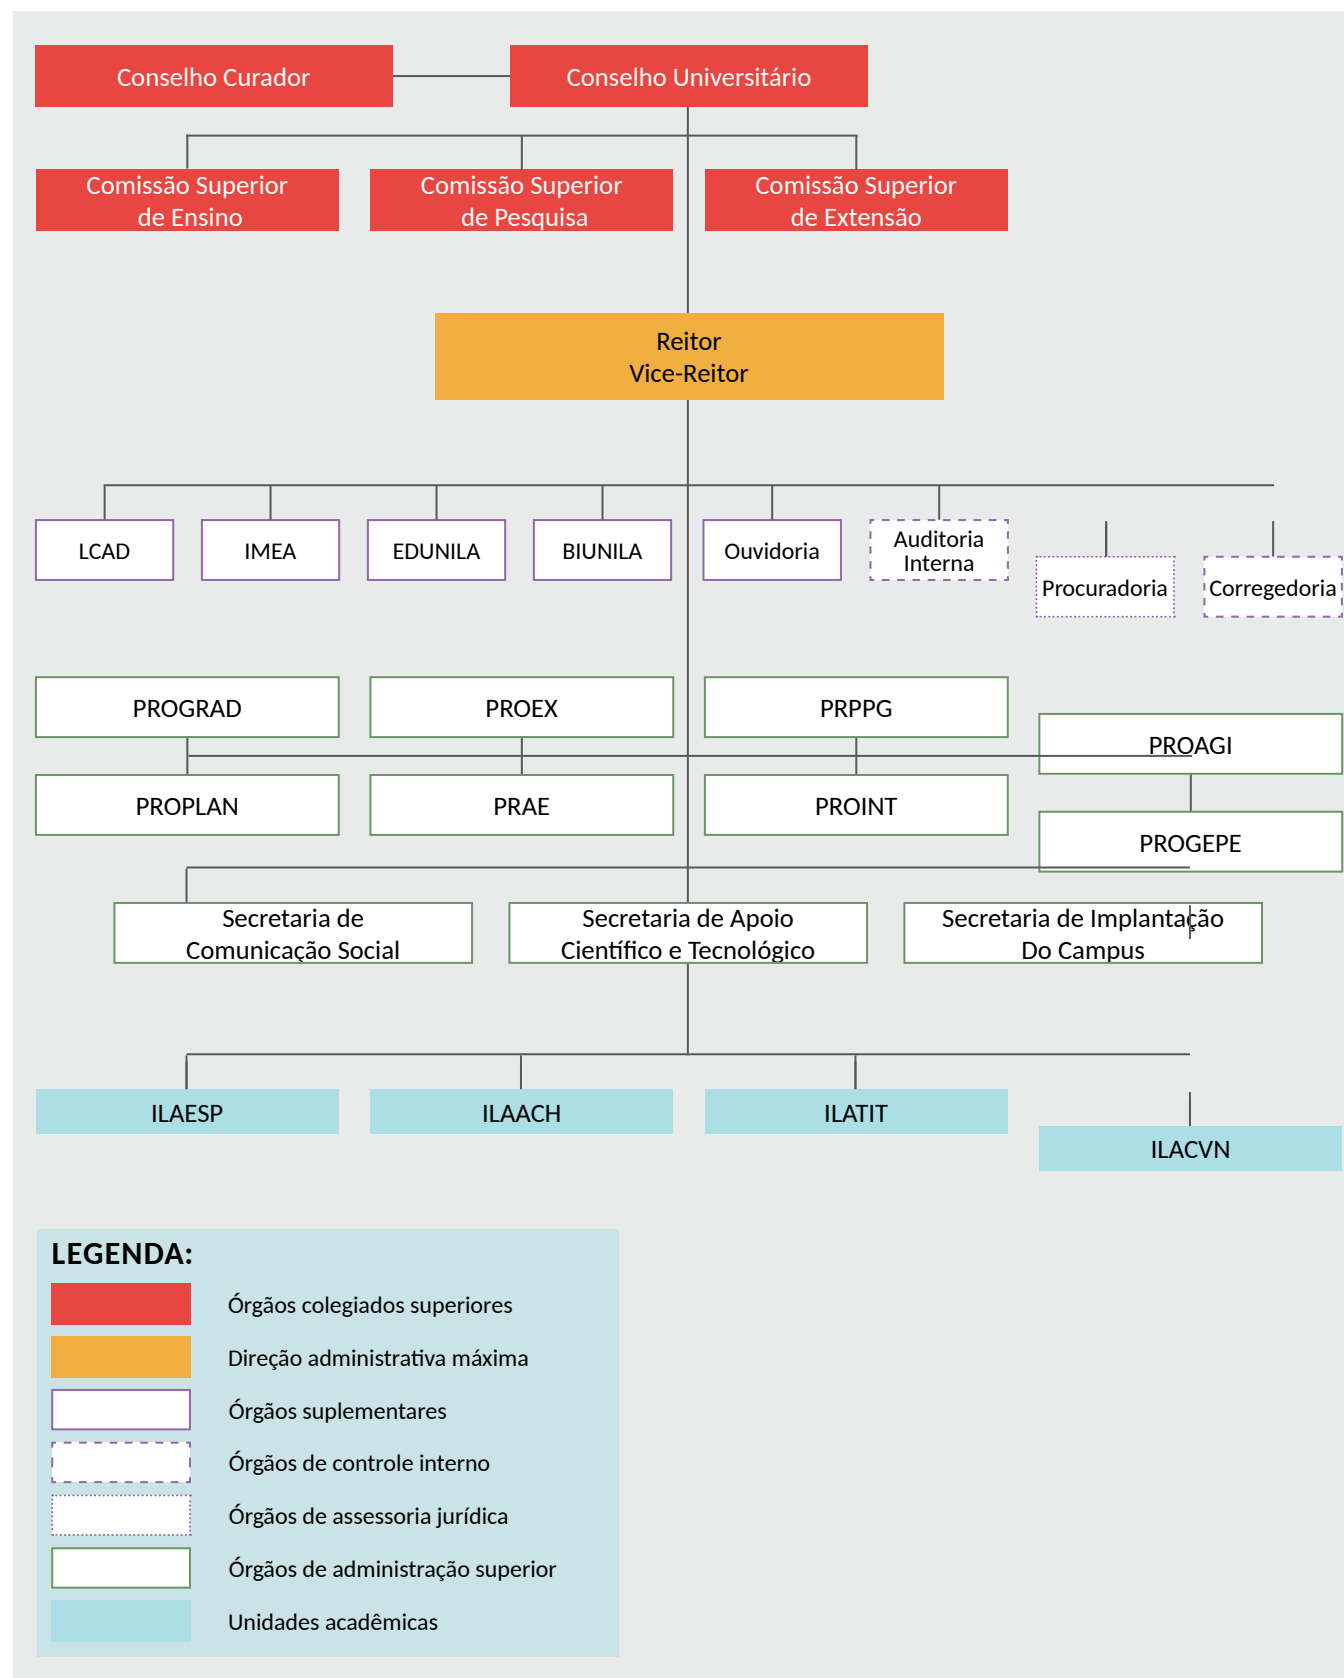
Conselho Curador

Conselho Universitário

Comissão Superior de Ensino

Comissão Superior de Pesquisa

Comissão Superior de Extensão

Reitor
Vice-Reitor

LCAD

IMEA

EDUNILA

BIUNILA

Ouvidoria

Auditoria Interna

Procuradoria

Corregedoria

PROGRAD

PROEX

PRPPG

PROAGI

PROPLAN

PRAE

PROINT

PROGEPE

Secretaria de Comunicação Social

Secretaria de Apoio Científico e Tecnológico

Secretaria de Implantação Do Campus

ILAESP

ILAACH

ILATIT

ILACVN

LEGENDA:

Órgãos colegiados superiores

Direção administrativa máxima

Órgãos suplementares

Órgãos de controle interno

Órgãos de assessoria jurídica

Órgãos de administração superior

Unidades acadêmicas